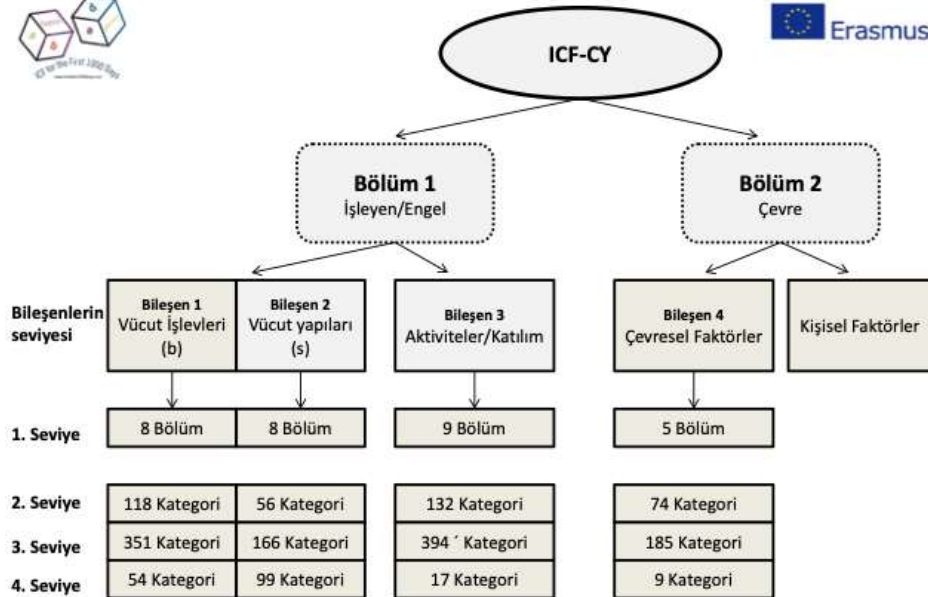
ICT for the First 1000 Days

Erasmus

ICF-CY

Bölüm 1
İşleyen/Engel

Bölüm 2
Çevre

Bileşenlerin seviyesi

Bileşen 1
Vücut İşlevleri
(b)

Bileşen 2
Vücut yapıları
(s)

Bileşen 3
Aktiviteler/Katılım

Bileşen 4
Çevresel Faktörler

Kişisel Faktörler

| | | | | |
|---|---|---|---|---|
| 1. Seviye | 8 Bölüm | 8 Bölüm | 9 Bölüm | 5 Bölüm |
| 2. Seviye | 118 Kategori | 56 Kategori | 132 Kategori | 74 Kategori |
| 3. Seviye | 351 Kategori | 166 Kategori | 394 ´ Kategori | 185 Kategori |
| 4. Seviye | 54 Kategori | 99 Kategori | 17 Kategori | 9 Kategori |